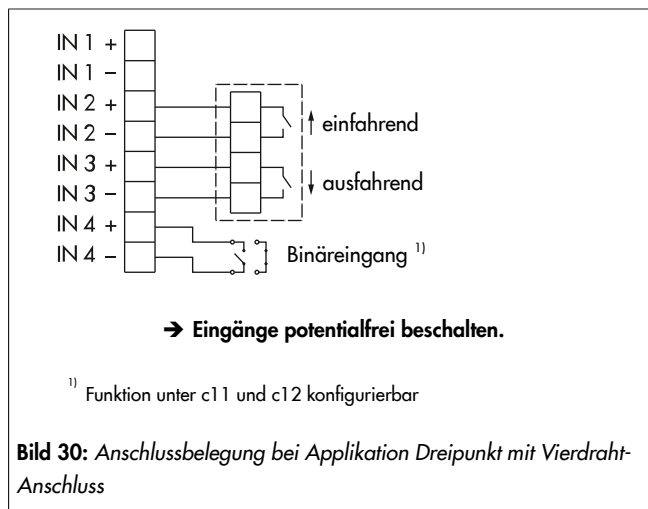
IN 1 +
IN 1 –
IN 2 +
IN 2 –
IN 3 +
IN 3 –
IN 4 +
IN 4 –

einfahrend

ausfahrend

Binäreingang ¹⁾

➔ **Eingänge potentialfrei beschalten.**

¹⁾ Funktion unter c11 und c12 konfigurierbar

**Bild 30:** *Anschlussbelegung bei Applikation Dreipunkt mit Vierdraht-Anschluss*